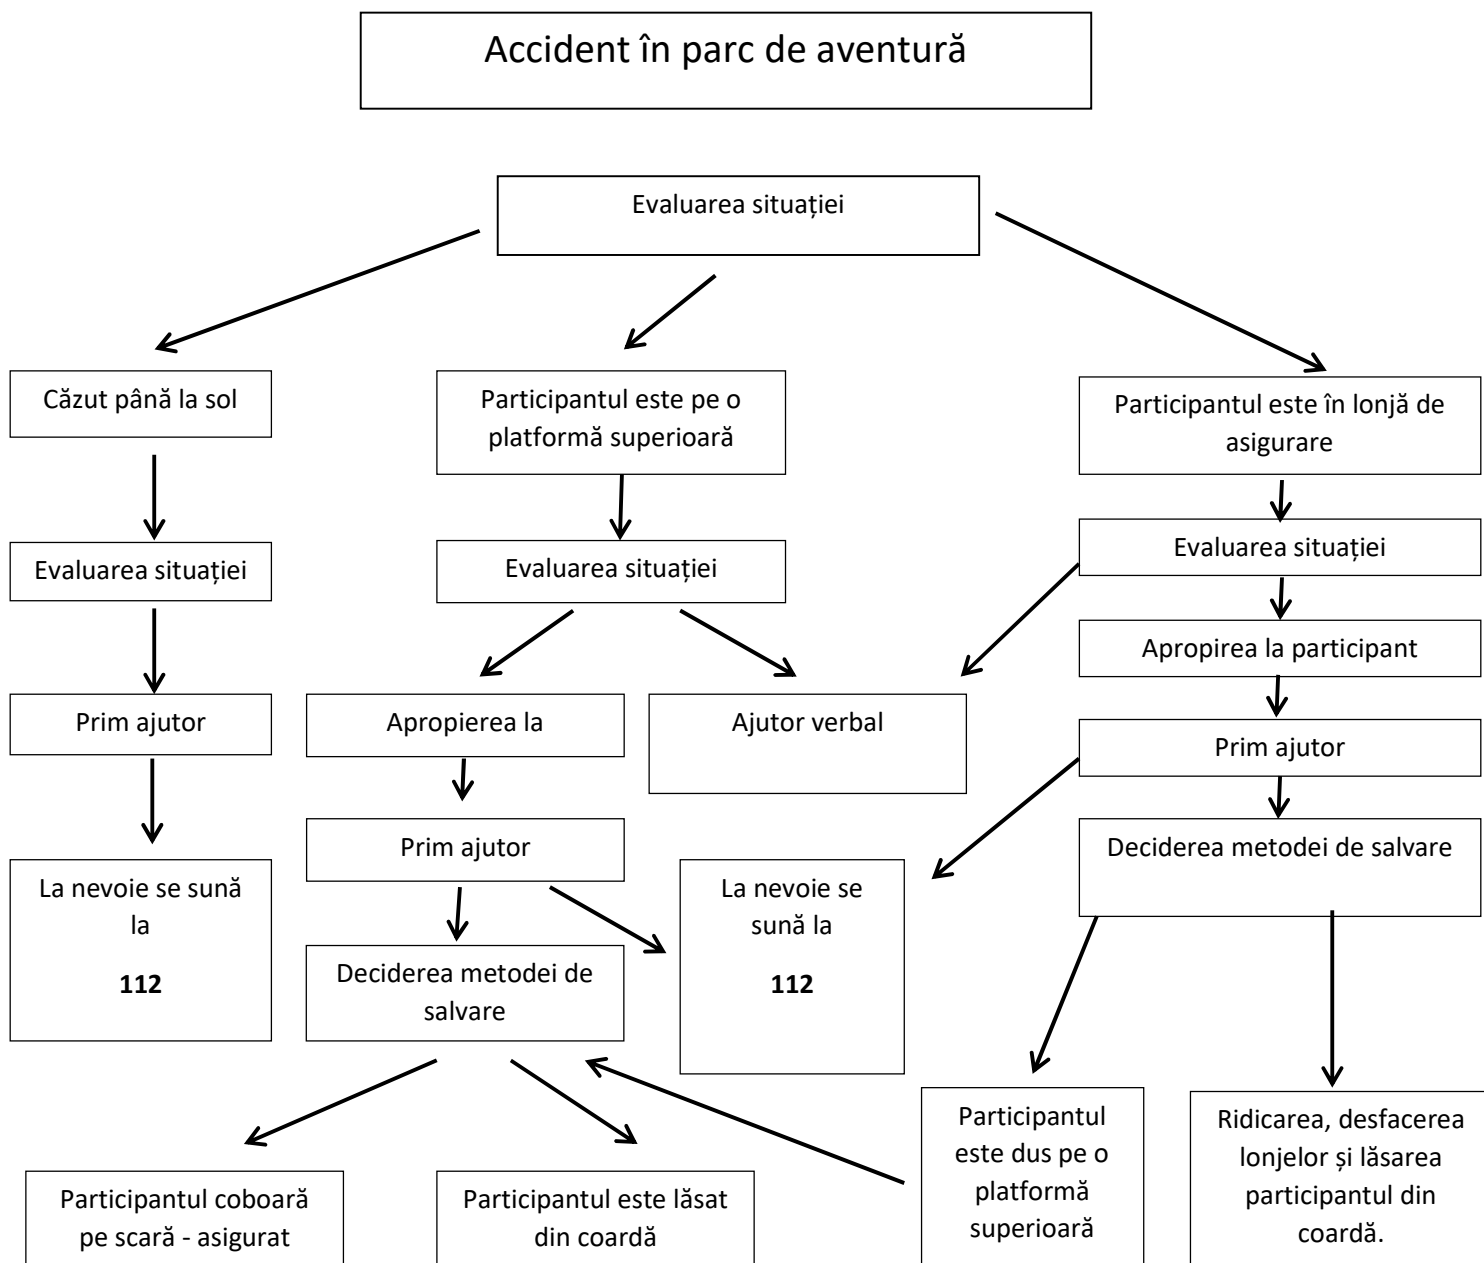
Accident în parc de aventură

Evaluarea situației

Căzut până la sol

Evaluarea situației

Prim ajutor

La nevoie se sună la

**112**

Participantul este pe o platformă superioară

Evaluarea situației

Apropierea la

Ajutor verbal

Prim ajutor

Deciderea metodei de salvare

La nevoie se sună la

**112**

Participantul coboară pe scară - asigurat

Participantul este lăsat din coardă

Participantul este în lonjă de asigurare

Evaluarea situației

Apropierea la participant

Prim ajutor

Deciderea metodei de salvare

Participantul este dus pe o platformă superioară

Ridicarea, desfacerea lonjelor și lăsarea participantul din coardă.